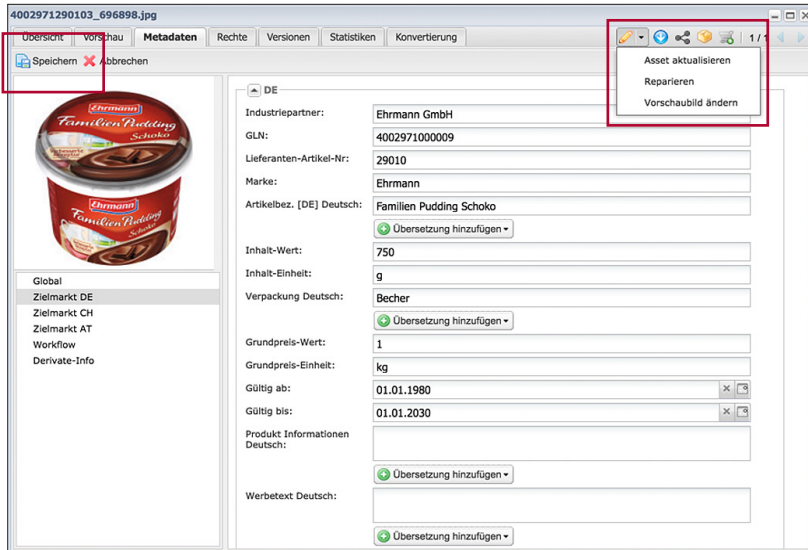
4002971290103_696898.jpg

Übersicht | Vorschau | Metadaten | Rechte | Versionen | Statistiken | Konvertierung

1 / 1

Asset aktualisieren
Reparieren
Vorschaubild ändern

Speichern | Abbrechen

Ehrmann
Familien Pudding
Schoko

Global
Zielmarkt DE
Zielmarkt CH
Zielmarkt AT
Workflow
Derivate-Info

DE

| | |
|---|---|
| Industriepartner: | Ehrmann GmbH |
| GLN: | 4002971000009 |
| Lieferanten-Artikel-Nr: | 29010 |
| Marke: | Ehrmann |
| Artikelbez. [DE] Deutsch: | Familien Pudding Schoko |
| | Übersetzung hinzufügen |
| Inhalt-Wert: | 750 |
| Inhalt-Einheit: | g |
| Verpackung Deutsch: | Becher |
| | Übersetzung hinzufügen |
| Grundpreis-Wert: | 1 |
| Grundpreis-Einheit: | kg |
| Gültig ab: | 01.01.1980 |
| Gültig bis: | 01.01.2030 |
| Produkt Informationen Deutsch: | |
| | Übersetzung hinzufügen |
| Werbetext Deutsch: | |
| | Übersetzung hinzufügen |